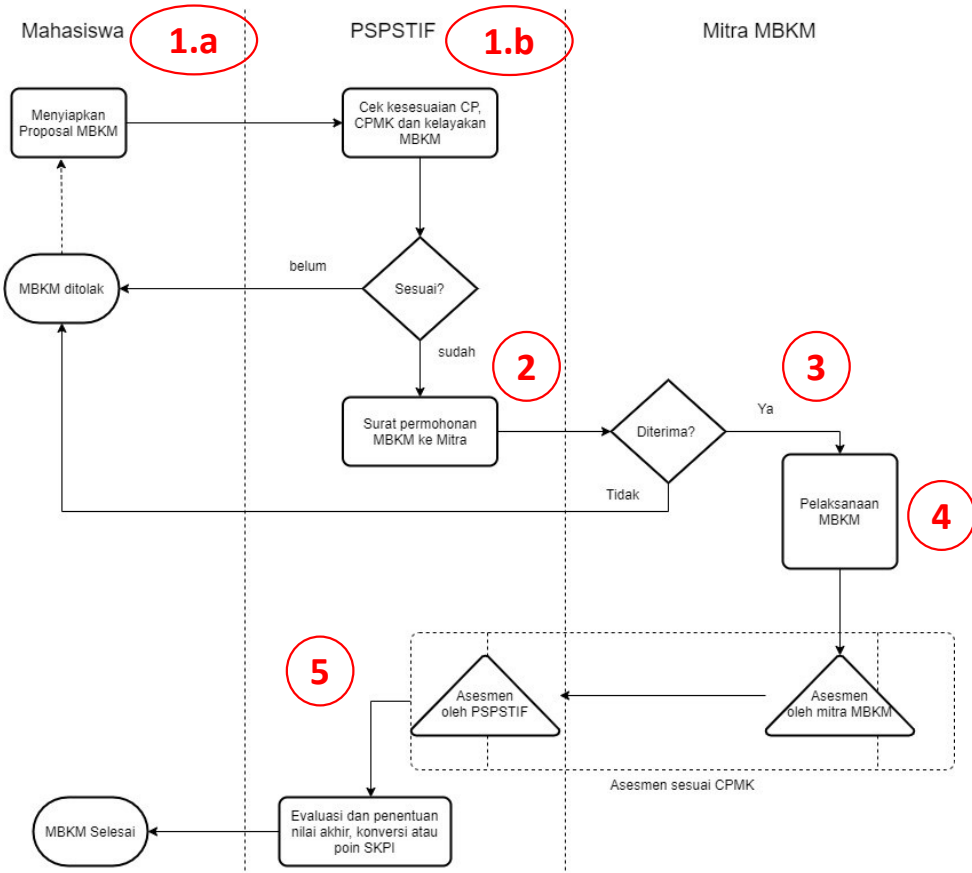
Mahasiswa
1.a
PSPSTIF
1.b
Mitra MBKM

Menyiapkan Proposal MBKM

Cek kesesuaian CP, CPMK dan kelayakan MBKM

MBKM ditolak

belum

Sesuai?

sudah

2

3

Surat permohonan MBKM ke Mitra

Diterima?

Ya

Tidak

Pelaksanaan MBKM

4

5

Asesmen oleh PSPSTIF

Asesmen oleh mitra MBKM

Asesmen sesuai CPMK

MBKM Selesai

Evaluasi dan penentuan nilai akhir, konversi atau poin SKPI